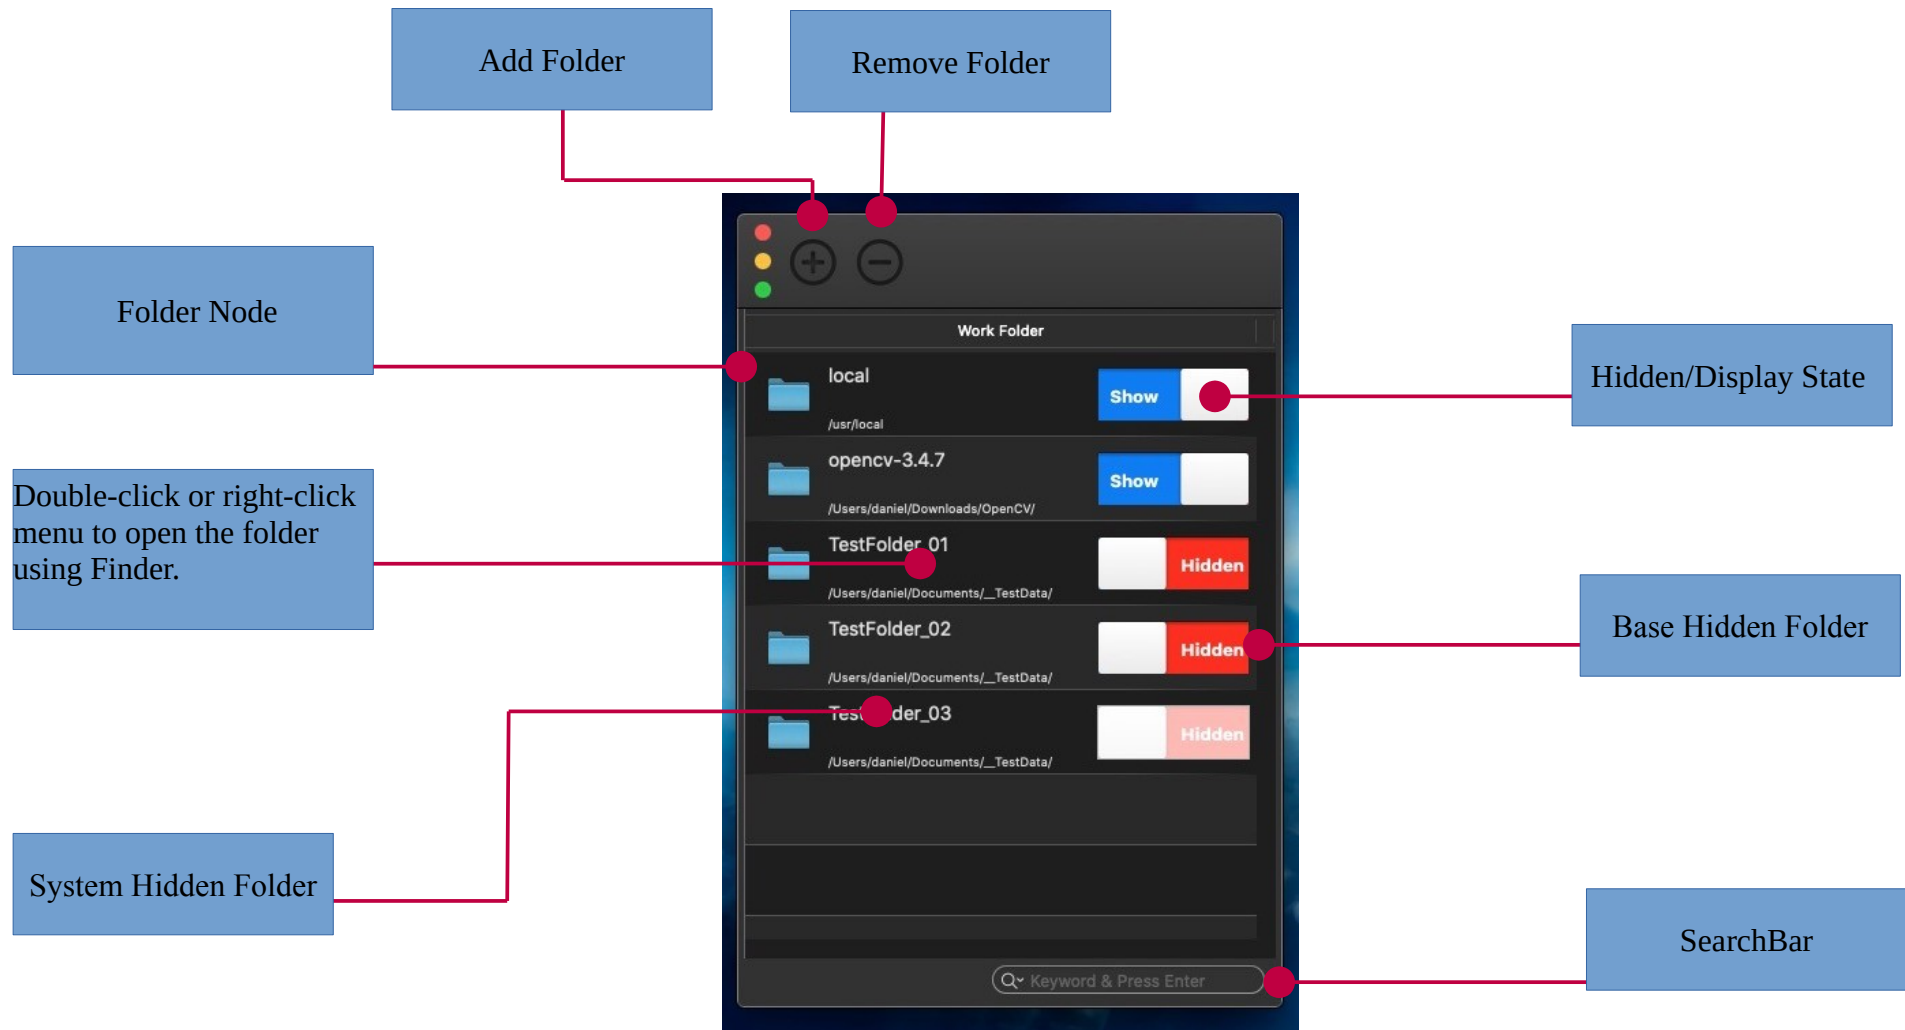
Add Folder

Remove Folder

Folder Node

Double-click or right-click menu to open the folder using Finder.

System Hidden Folder

Work Folder

local
/usr/local
Show

opencv-3.4.7
/Users/daniel/Downloads/OpenCV/
Show

TestFolder_01
/Users/daniel/Documents/__TestData/
Hidden

TestFolder_02
/Users/daniel/Documents/__TestData/
Hidden

Tes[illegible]der_03
/Users/daniel/Documents/__TestData/
Hidden

Keyword & Press Enter

Hidden/Display State

Base Hidden Folder

SearchBar